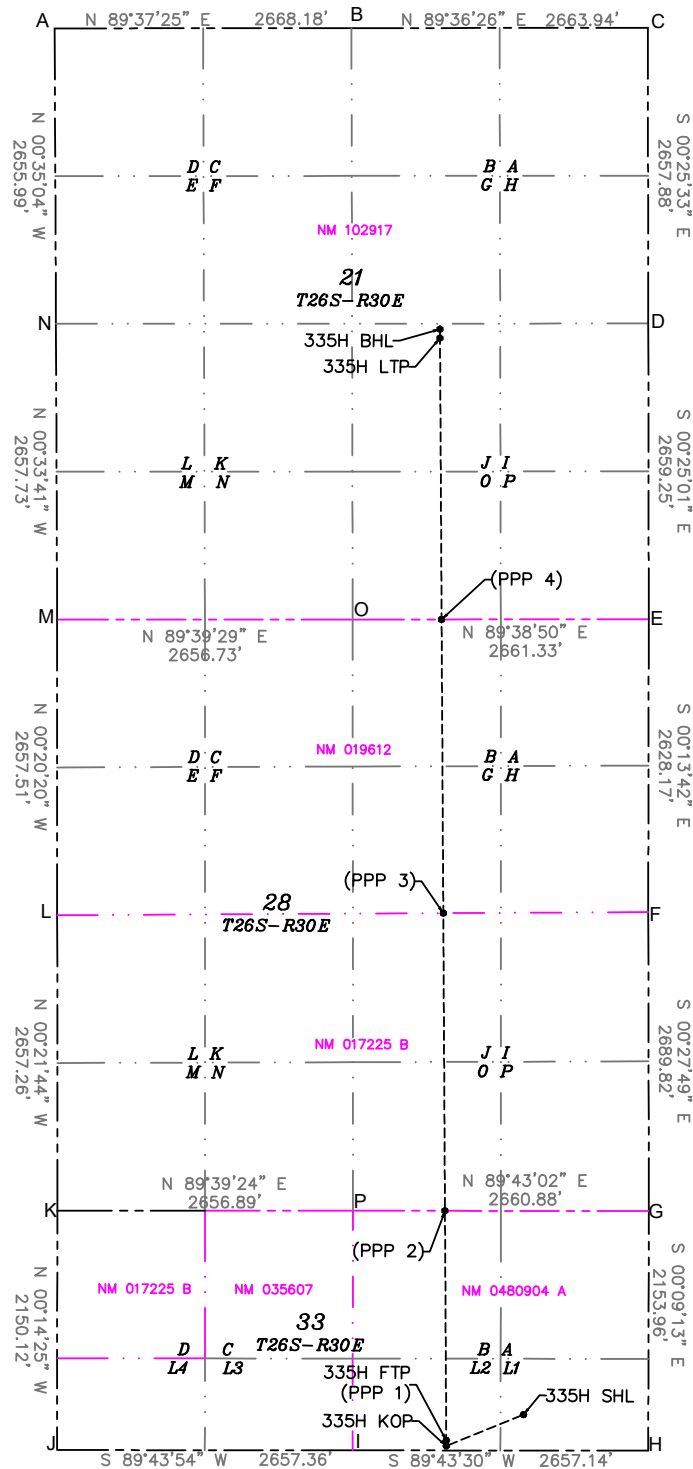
A N 89°37'25" E 2668.18' B N 89°36'26" E 2663.94' C

N 00°35'04" W 2655.99'

D C
E F

B A
G H

S 00°25'33" E 2657.88'

NM 102917

21
T26S-R30E

N D

335H BHL
335H LTP

N 00°33'41" W 2657.73'

L K
M N

J I
O P

S 00°25'01" E 2659.25'

(PPP 4)

M O E

N 89°39'29" E 2656.73'

N 89°38'50" E 2661.33'

N 00°20'20" W 2657.51'

D C
E F

NM 019612

B A
G H

S 00°13'42" E 2628.17'

(PPP 3)

L F

28
T26S-R30E

N 00°21'44" W 2657.26'

L K
M N

NM 017225 B

J I
O P

S 00°27'49" E 2689.82'

N 89°39'24" E 2656.89'

N 89°43'02" E 2660.88'

K P G

(PPP 2)

N 00°14'25" W 2150.12'

NM 017225 B NM 035607 NM 0480904 A

S 00°09'13" E 2153.96'

33
T26S-R30E

D C B A
L4 L3 L2 L1

335H FTP
(PPP 1)
335H KOP

335H SHL

J S 89°43'54" W 2657.36' I S 89°43'30" W 2657.14' H